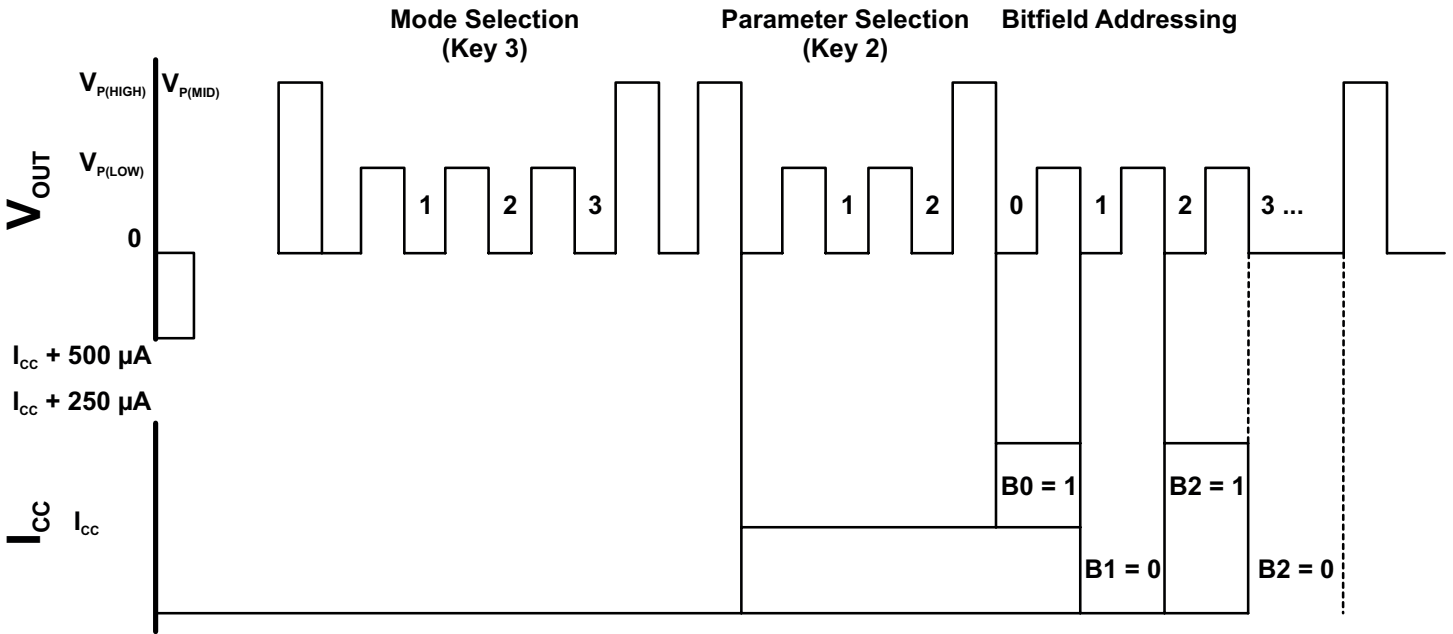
Mode Selection (Key 3)

Parameter Selection (Key 2)

Bitfield Addressing

$V_{P(HIGH)}$ $V_{P(MID)}$

$V_{P(LOW)}$

$V_{OUT}$

0

1

2

3

1

2

0

1

2

3 ...

$I_{cc}$ + 500 µA

$I_{cc}$ + 250 µA

$I_{CC}$

$I_{cc}$

B0 = 1

B2 = 1

B1 = 0

B2 = 0